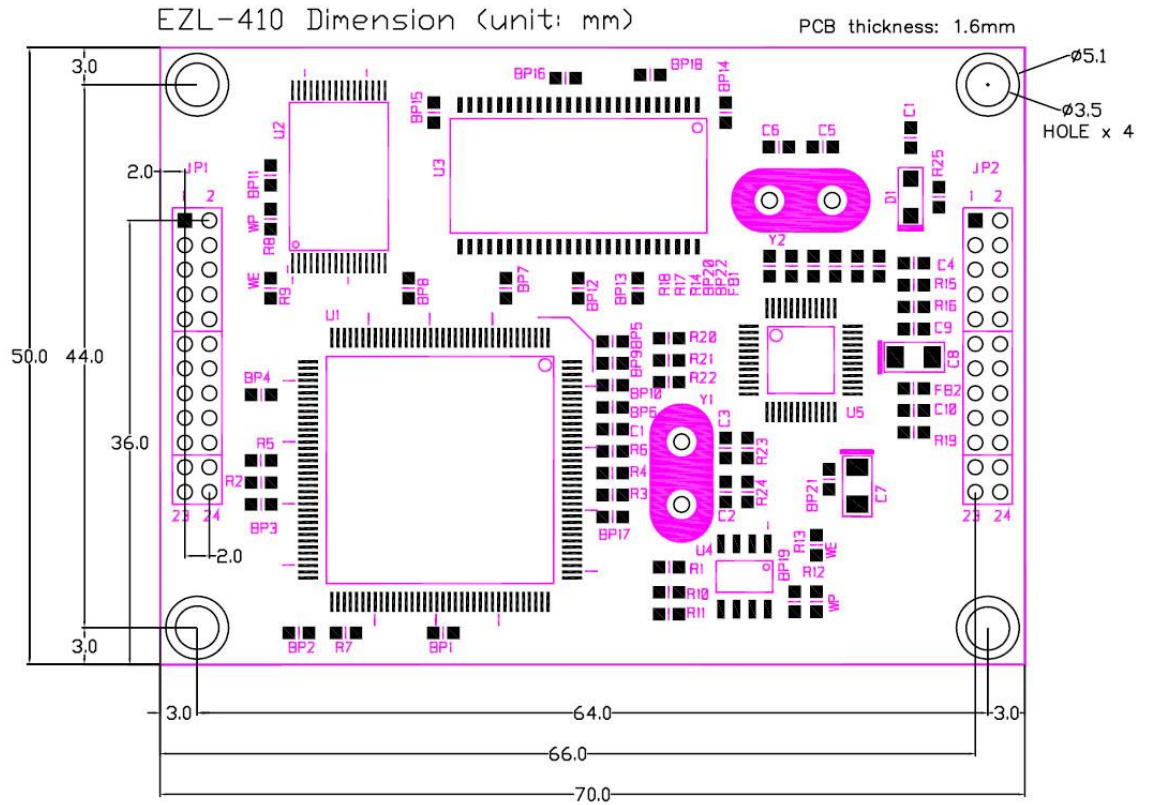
EZL-410 Dimension (unit: mm)

PCB thickness: 1.6mm

Ø5.1
Ø3.5
HOLE x 4

3.0
2.0
JP1
2
BP11
WP
R8
WE
R9
U2
BP15
BP16
BP18
BP14
U3
C6
C5
C1
R25
D1
JP2
1 2
Y2
C4
R15
R16
C9
C8
FB2
C10
R19
BP8
BP7
BP12
BP13
R18
R17
R14
BP20
BP22
FB1
U1
BP9
BP5
R20
R21
R22
BP10
BP6
C1
R6
R4
R3
BP17
Y1
C3
R23
R24
C2
U5
BP21
C7
BP4
R5
R2
BP3
23 24
23 24
2.0
50.0
44.0
36.0
U4
R13
WE
BP19
R12
R1
R10
R11
WP
3.0
BP2
R7
BP1
3.0
64.0
3.0
66.0
70.0